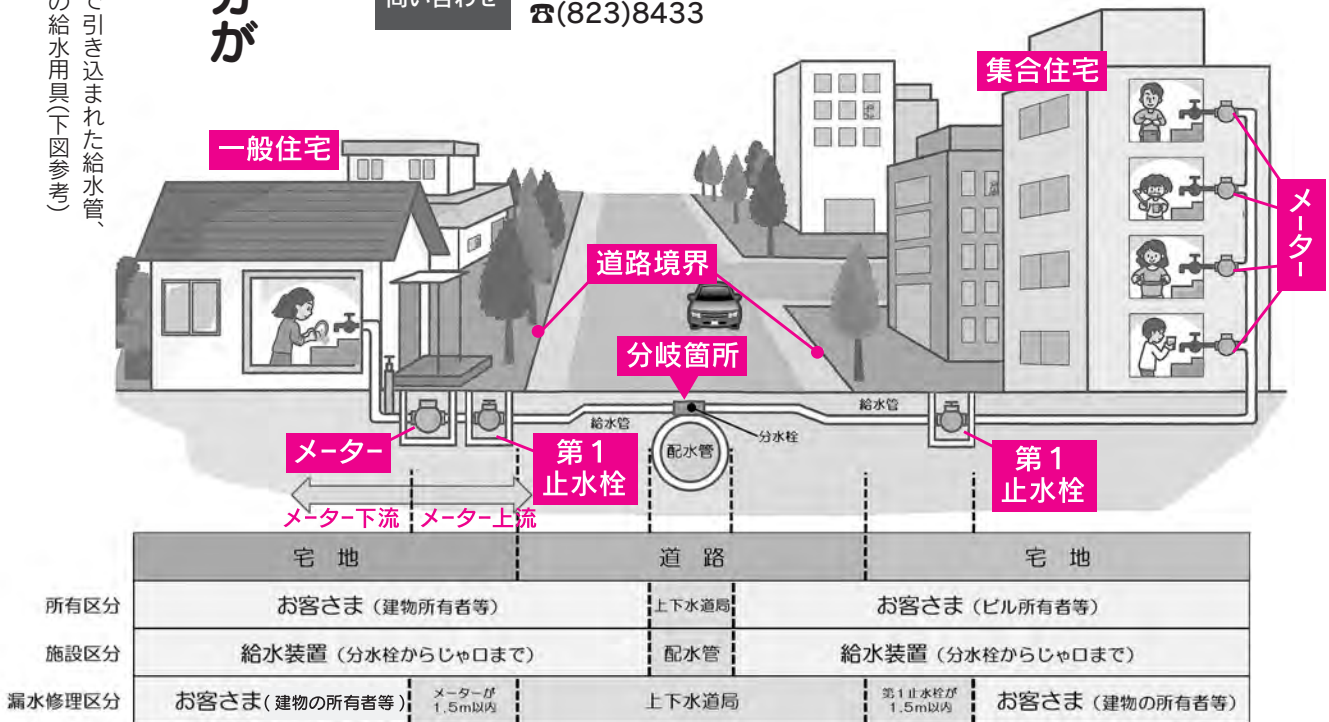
て引き込まれた給水管、の給水用具(下図参考)

が

問い合わせ

☎(823)8433

集合住宅

一般住宅

メーター

道路境界

分岐箇所

給水管

給水管

分水栓

配水管

メーター

第1止水栓

第1止水栓

メーター下流　メーター上流

| | 宅　地 | | 道　路 | 宅　地 | |
|---|---|---|---|---|---|
| 所有区分 | お客さま（建物所有者等） | | 上下水道局 | お客さま（ビル所有者等） | |
| 施設区分 | 給水装置（分水栓からじゃ口まで） | | 配水管 | 給水装置（分水栓からじゃ口まで） | |
| 漏水修理区分 | お客さま（建物の所有者等） | メーターが1.5m以内 | 上下水道局 | 第1止水栓が1.5m以内 | お客さま（建物の所有者等） |